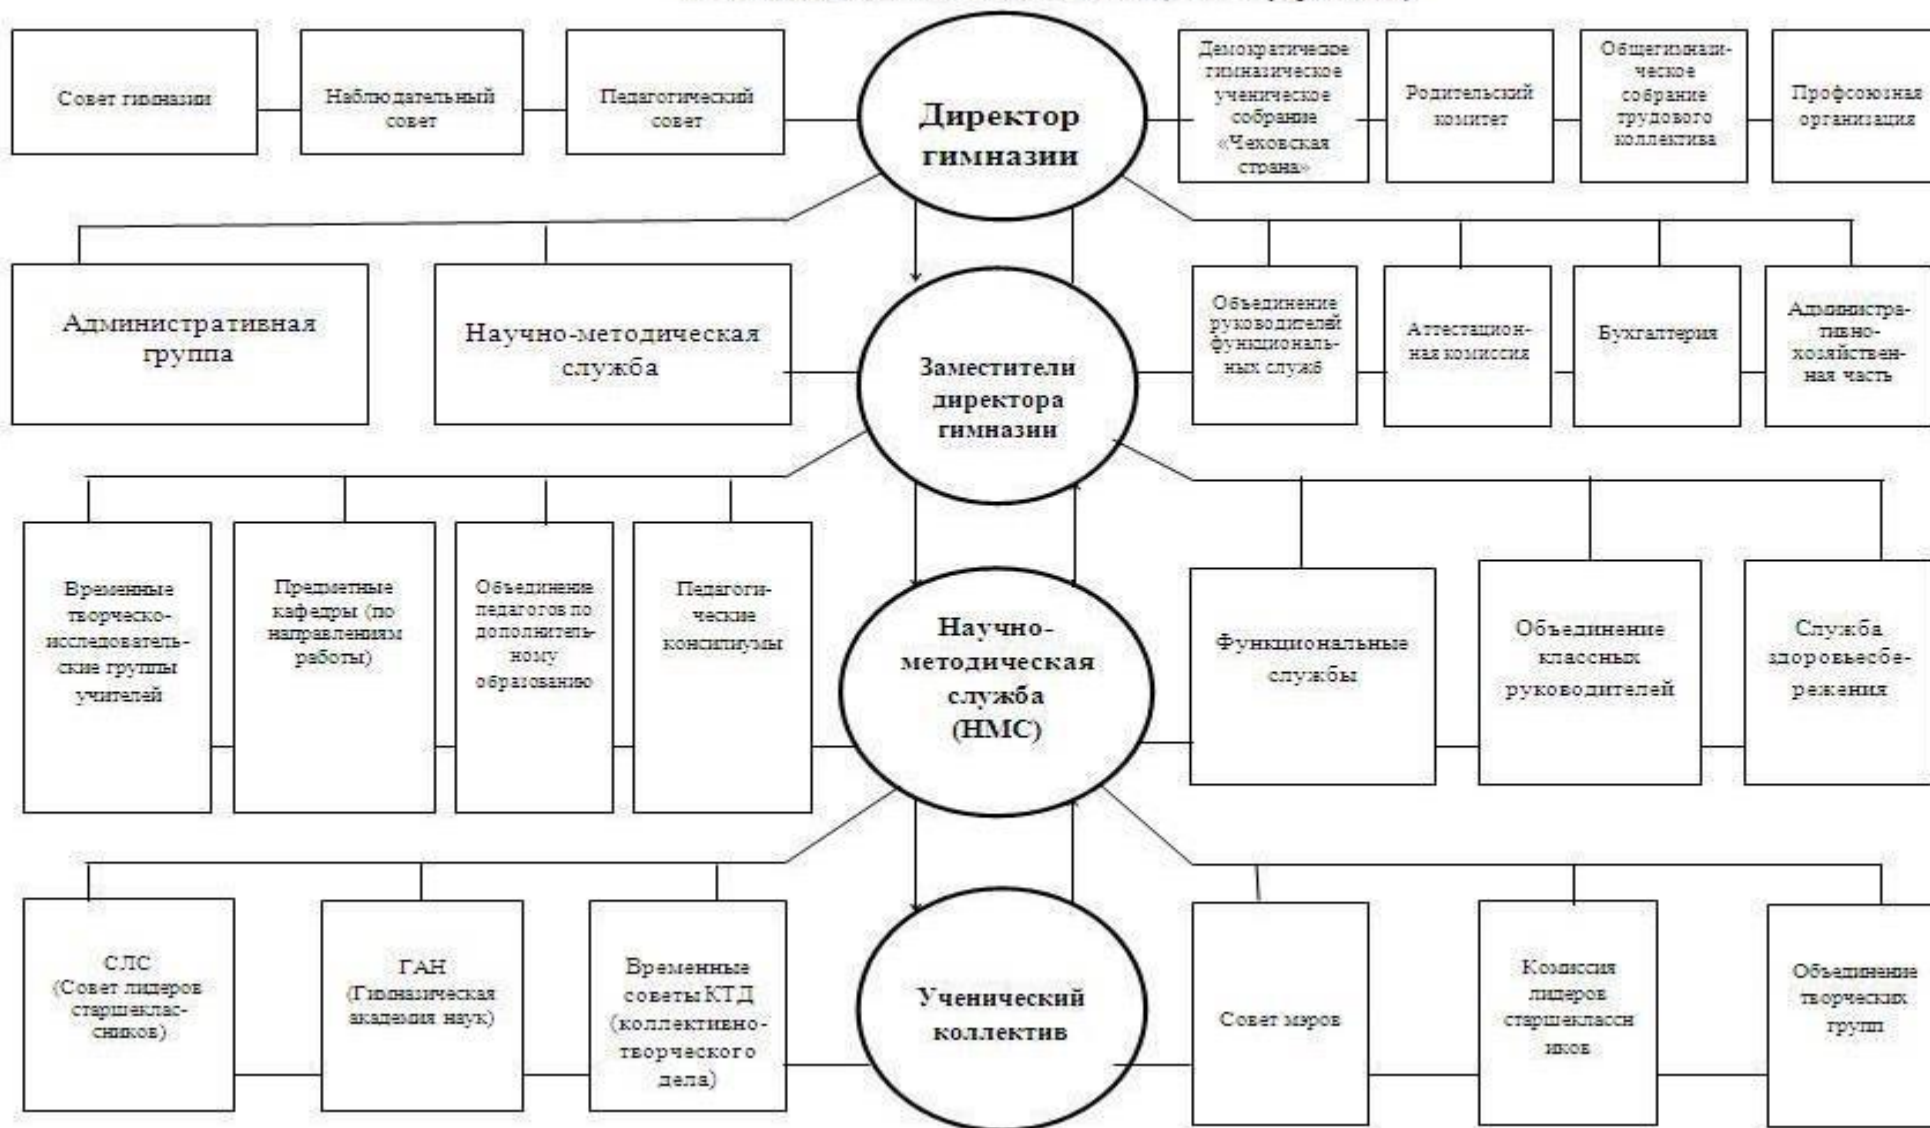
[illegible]

Совет гимназии

Наблюдательный совет

Педагогический совет

Директор гимназии

Демократическое гимназическое ученическое собрание «Чеховская страна»

Родительский комитет

Общегимназическое собрание трудового коллектива

Профсоюзная организация

Административная группа

Научно-методическая служба

Заместители директора гимназии

Объединение руководителей функциональных служб

Аттестационная комиссия

Бухгалтерия

Административно-хозяйственная часть

Временные творческо-исследовательские группы учителей

Предметные кафедры (по направлениям работы)

Объединение педагогов по дополнительному образованию

Педагогические консилиумы

Научно-методическая служба (НМС)

Функциональные службы

Объединение классных руководителей

Служба здоровьесбережения

СЛС (Совет лидеров старшеклассников)

ГАН (Гимназическая академия наук)

Временные советы КТД (коллективно-творческого дела)

Ученический коллектив

Совет мэров

Комиссия лидеров старшеклассн иков

Объединение творческих групп